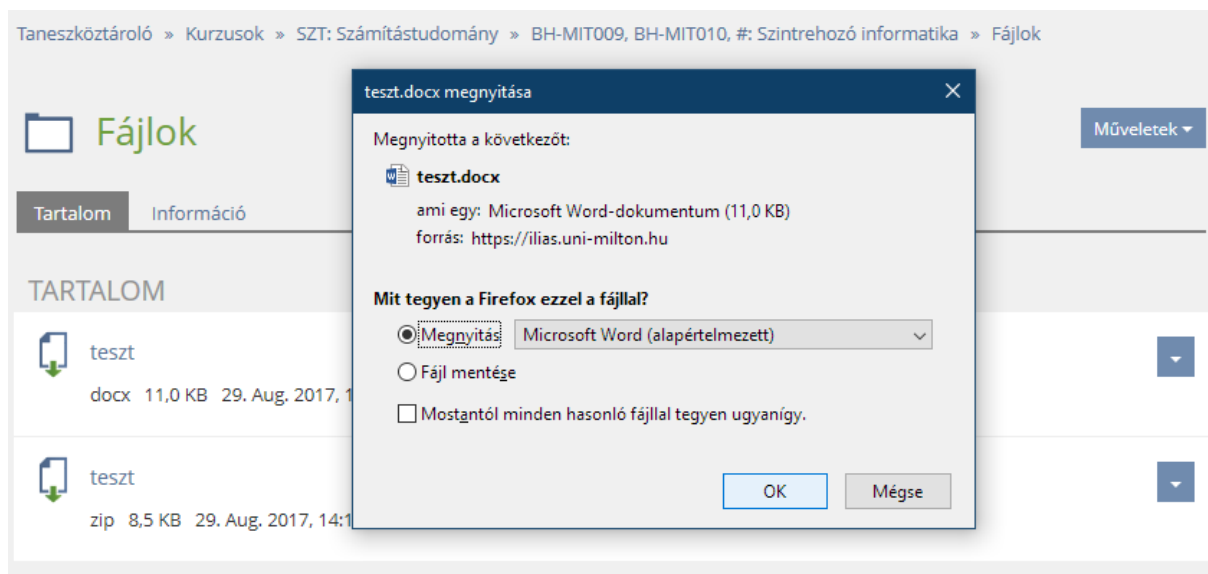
Taneszköztároló » Kurzusok » SZT: Számítástudomány » BH-MIT009, BH-MIT010, #: Szintrehozó informatika » Fájlok

Fájlok

Műveletek

Tartalom Információ

TARTALOM

teszt

docx 11,0 KB 29. Aug. 2017, 1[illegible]

teszt

zip 8,5 KB 29. Aug. 2017, 14:1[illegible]

teszt.docx megnyitása

Megnyitotta a következőt:

teszt.docx

ami egy: Microsoft Word-dokumentum (11,0 KB)

forrás: https://ilias.uni-milton.hu

Mit tegyen a Firefox ezzel a fájllal?

Megnyitás Microsoft Word (alapértelmezett)

Fájl mentése

Mostantól minden hasonló fájllal tegyen ugyanígy.

OK Mégse